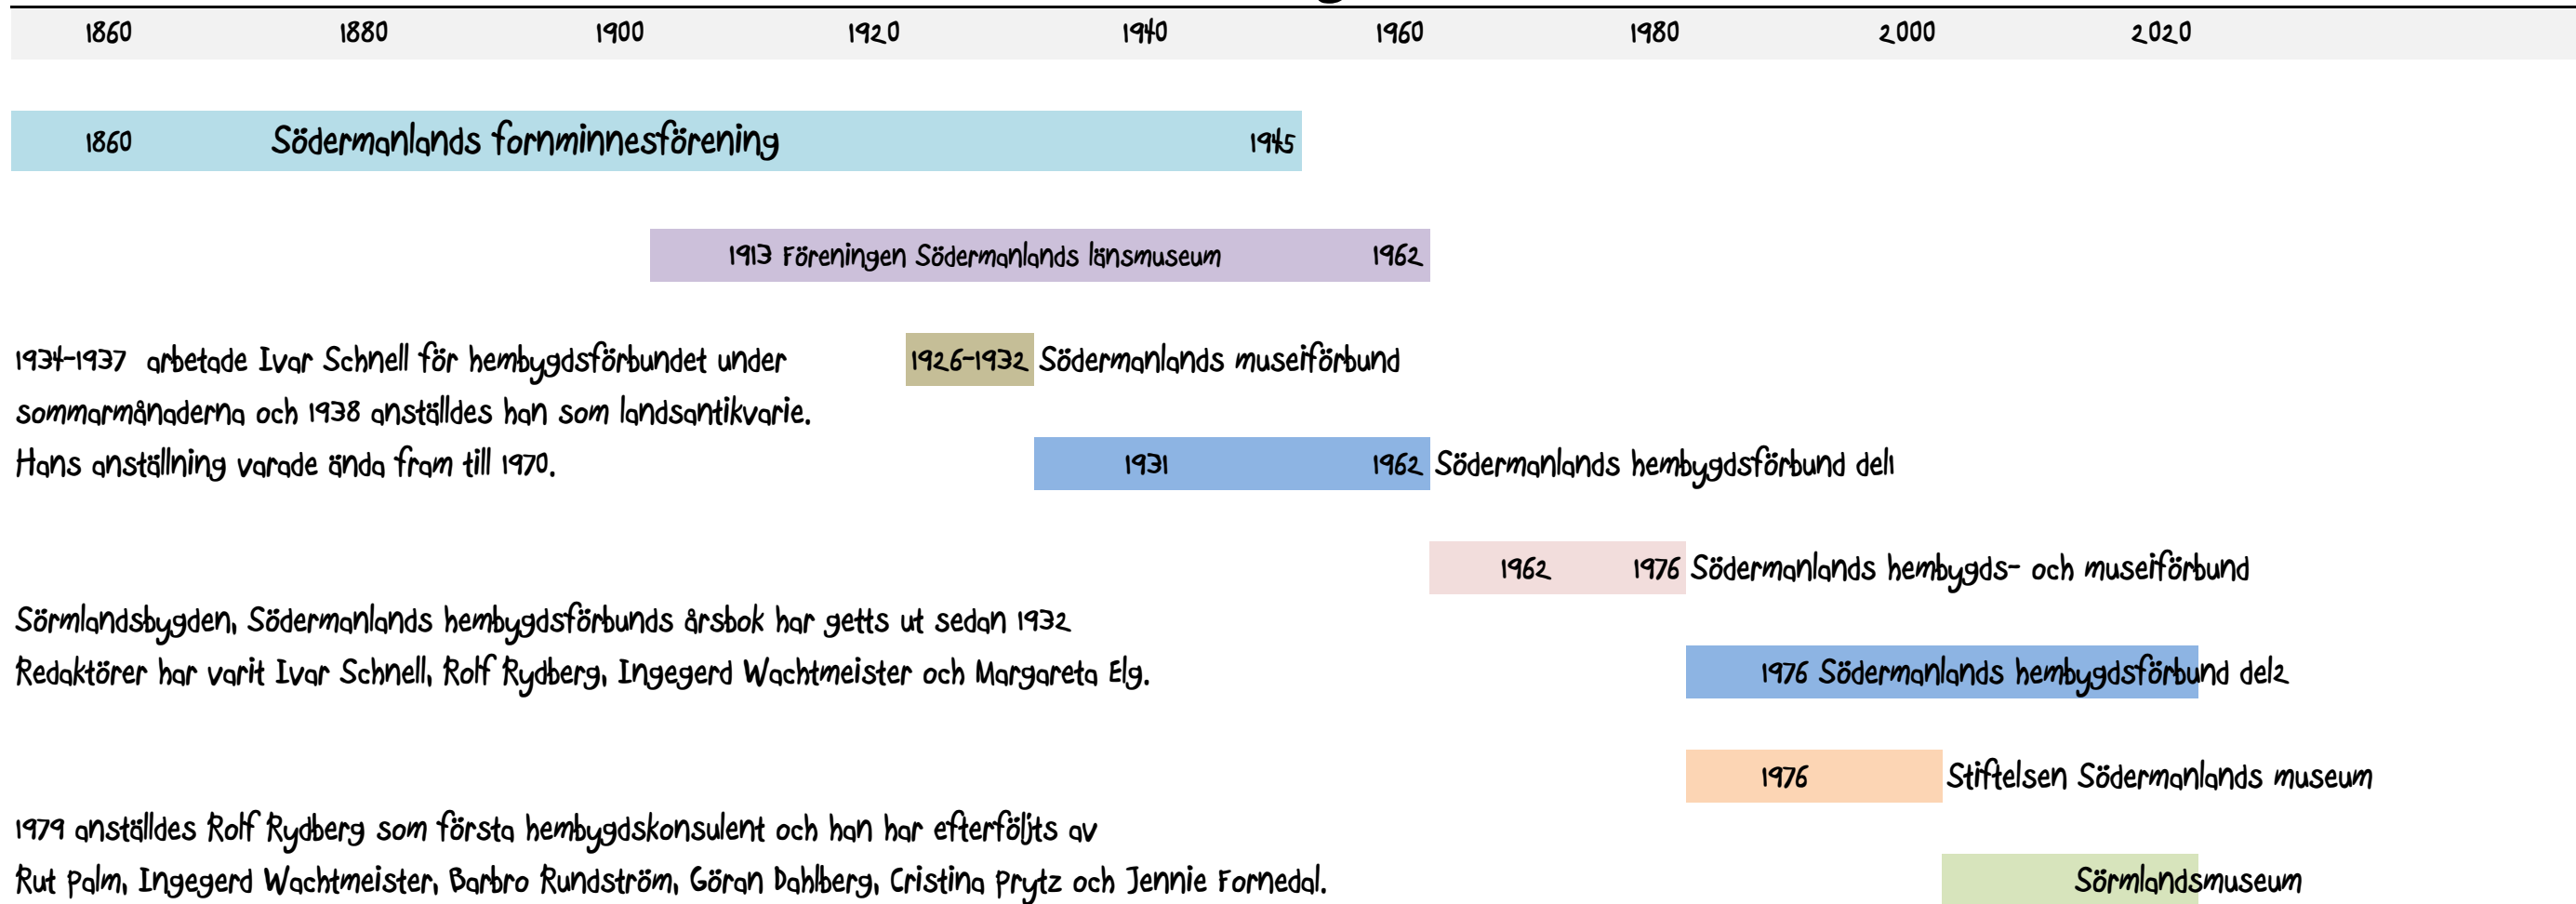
1860 1880 1900 1920 1940 1960 1980 2000 2020

1860 Södermanlands fornminnesförening 1945

1913 Föreningen Södermanlands länsmuseum 1962

1934-1937 arbetade Ivar Schnell för hembygdsförbundet under sommarmånaderna och 1938 anställdes han som landsantikvarie. Hans anställning varade ända fram till 1970.

1926-1932 Södermanlands museiförbund

1931 1962 Södermanlands hembygdsförbund del1

1962 1976 Södermanlands hembygds- och museiförbund

Sörmlandsbygden, Södermanlands hembygdsförbunds årsbok har getts ut sedan 1932 Redaktörer har varit Ivar Schnell, Rolf Rydberg, Ingegerd Wachtmeister och Margareta Elg.

1976 Södermanlands hembygdsförbund del2

1976 Stiftelsen Södermanlands museum

1979 anställdes Rolf Rydberg som första hembygdskonsulent och han har efterföljts av Rut Palm, Ingegerd Wachtmeister, Barbro Rundström, Göran Dahlberg, Cristina Prytz och Jennie Fornedal.

Sörmlandsmuseum